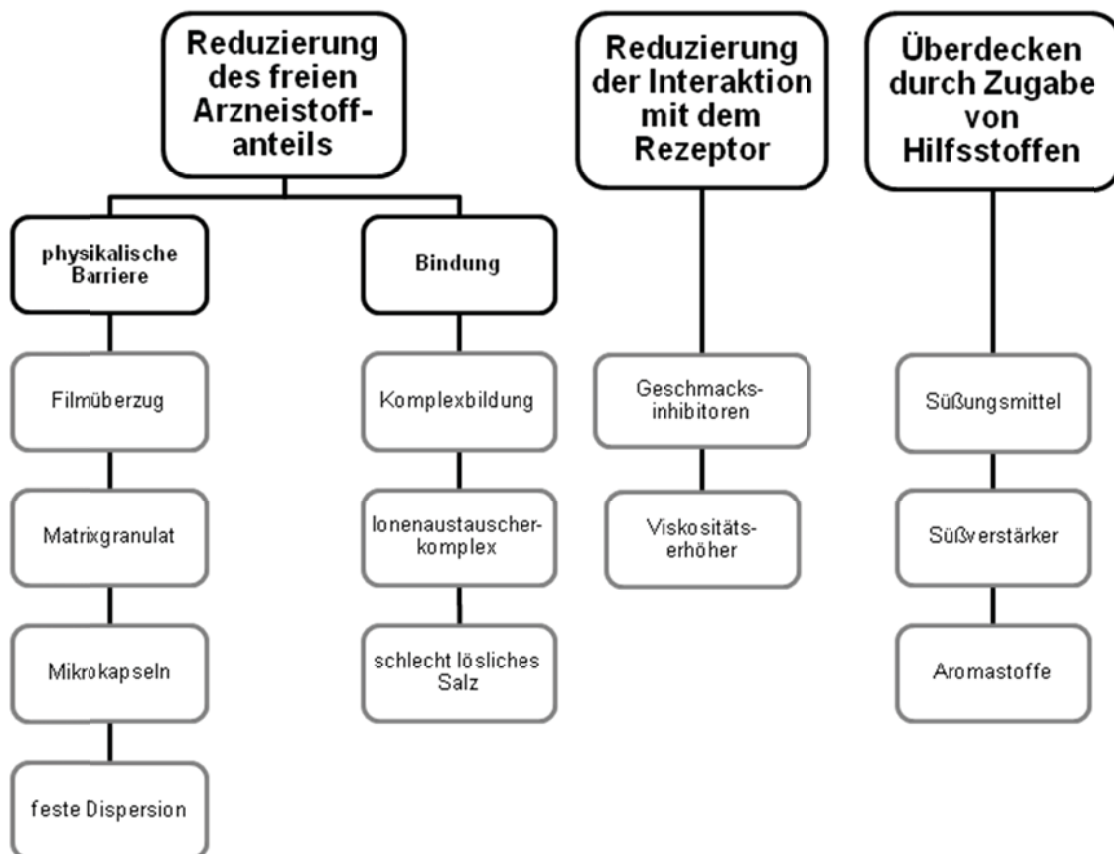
Reduzierung des freien Arzneistoffanteils

physikalische Barriere

Filmüberzug

Matrixgranulat

Mikrokapseln

feste Dispersion

Bindung

Komplexbildung

Ionenaustauscherkomplex

schlecht lösliches Salz

Reduzierung der Interaktion mit dem Rezeptor

Geschmacksinhibitoren

Viskositätserhöher

Überdecken durch Zugabe von Hilfsstoffen

Süßungsmittel

Süßverstärker

Aromastoffe